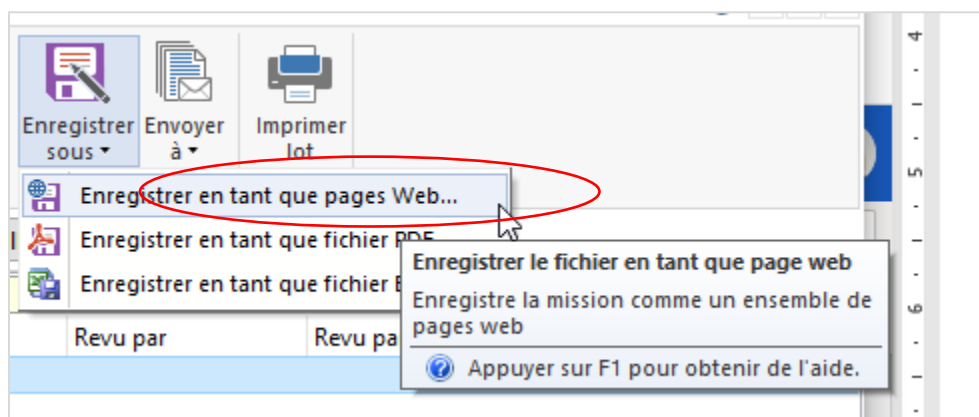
Enregistrer sous
Envoyer à
Imprimer lot

Enregistrer en tant que pages Web...
Enregistrer en tant que fichier PDF
Enregistrer en tant que fichier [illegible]

Enregistrer le fichier en tant que page web
Enregistre la mission comme un ensemble de pages web
Appuyer sur F1 pour obtenir de l'aide.

Revu par
Revu pa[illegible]

4
5
6